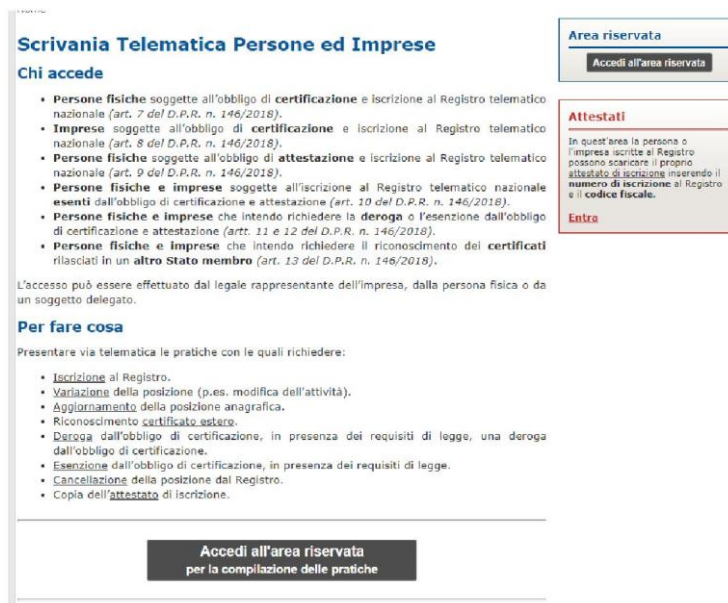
Scrivania Telematica Persone ed Imprese

Chi accede

- Persone fisiche soggette all'obbligo di certificazione e iscrizione al Registro telematico nazionale (art. 7 del D.P.R. n. 146/2018).
- Imprese soggette all'obbligo di certificazione e iscrizione al Registro telematico nazionale (art. 8 del D.P.R. n. 146/2018).
- Persone fisiche soggette all'obbligo di attestazione e iscrizione al Registro telematico nazionale (art. 9 del D.P.R. n. 146/2018).
- Persone fisiche e imprese soggette all'iscrizione al Registro telematico nazionale esenti dall'obbligo di certificazione e attestazione (art. 10 del D.P.R. n. 146/2018).
- Persone fisiche e imprese che intendo richiedere la deroga o l'esenzione dall'obbligo di certificazione e attestazione (artt. 11 e 12 del D.P.R. n. 146/2018).
- Persone fisiche e imprese che intendo richiedere il riconoscimento dei certificati rilasciati in un altro Stato membro (art. 13 del D.P.R. n. 146/2018).

L'accesso può essere effettuato dal legale rappresentante dell'impresa, dalla persona fisica o da un soggetto delegato.

Per fare cosa

Presentare via telematica le pratiche con le quali richiedere:

- Iscrizione al Registro.
- Variazione della posizione (p.es. modifica dell'attività).
- Aggiornamento della posizione anagrafica.
- Riconoscimento certificato estero.
- Deroga dall'obbligo di certificazione, in presenza dei requisiti di legge, una deroga dall'obbligo di certificazione.
- Esenzione dall'obbligo di certificazione, in presenza dei requisiti di legge.
- Cancellazione della posizione dal Registro.
- Copia dell'attestato di iscrizione.

Accedi all'area riservata
per la compilazione delle pratiche

Area riservata

Accedi all'area riservata

Attestati

In quest'area la persona o l'impresa iscritte al Registro possono scaricare il proprio attestato di iscrizione inserendo il numero di iscrizione al Registro e il codice fiscale.

Entra